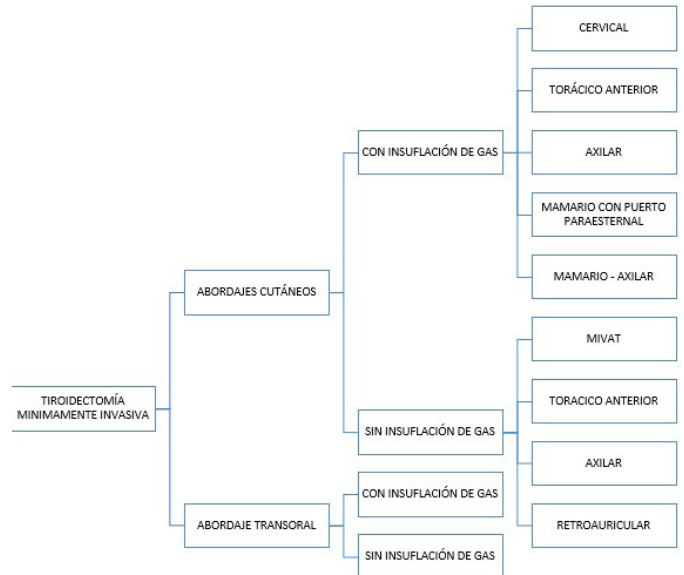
TIROIDECTOMÍA MINIMAMENTE INVASIVA

ABORDAJES CUTÁNEOS

CON INSUFLACIÓN DE GAS

CERVICAL

TORÁCICO ANTERIOR

AXILAR

MAMARIO CON PUERTO PARAESTERNAL

MAMARIO - AXILAR

SIN INSUFLACIÓN DE GAS

MIVAT

TORACICO ANTERIOR

AXILAR

RETROAURICULAR

ABORDAJE TRANSORAL

CON INSUFLACIÓN DE GAS

SIN INSUFLACIÓN DE GAS